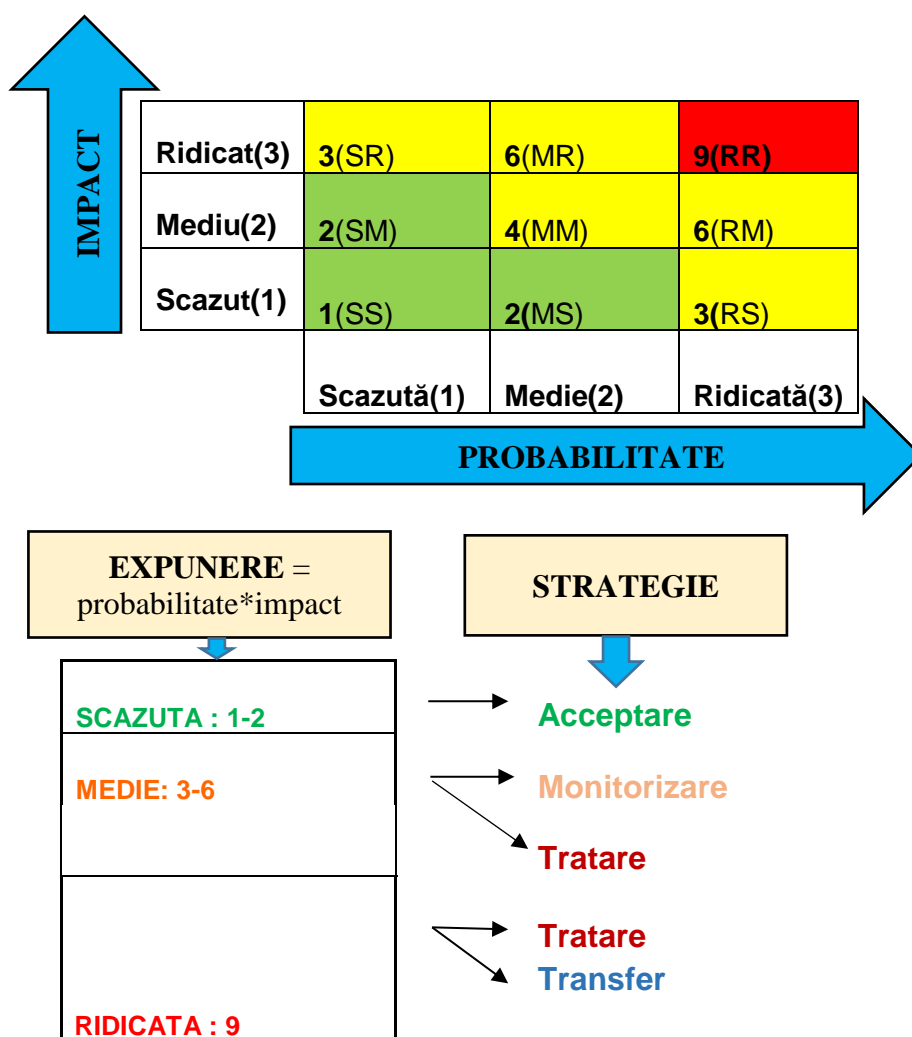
IMPACT

| Ridicat(3) | 3(SR) | 6(MR) | 9(RR) |
|---|---|---|---|
| Mediu(2) | 2(SM) | 4(MM) | 6(RM) |
| Scazut(1) | 1(SS) | 2(MS) | 3(RS) |
| | Scazută(1) | Medie(2) | Ridicată(3) |

PROBABILITATE

EXPUNERE = probabilitate*impact

STRATEGIE

SCAZUTA : 1-2

Acceptare

MEDIE: 3-6

Monitorizare

Tratare

Tratare

Transfer

RIDICATA : 9